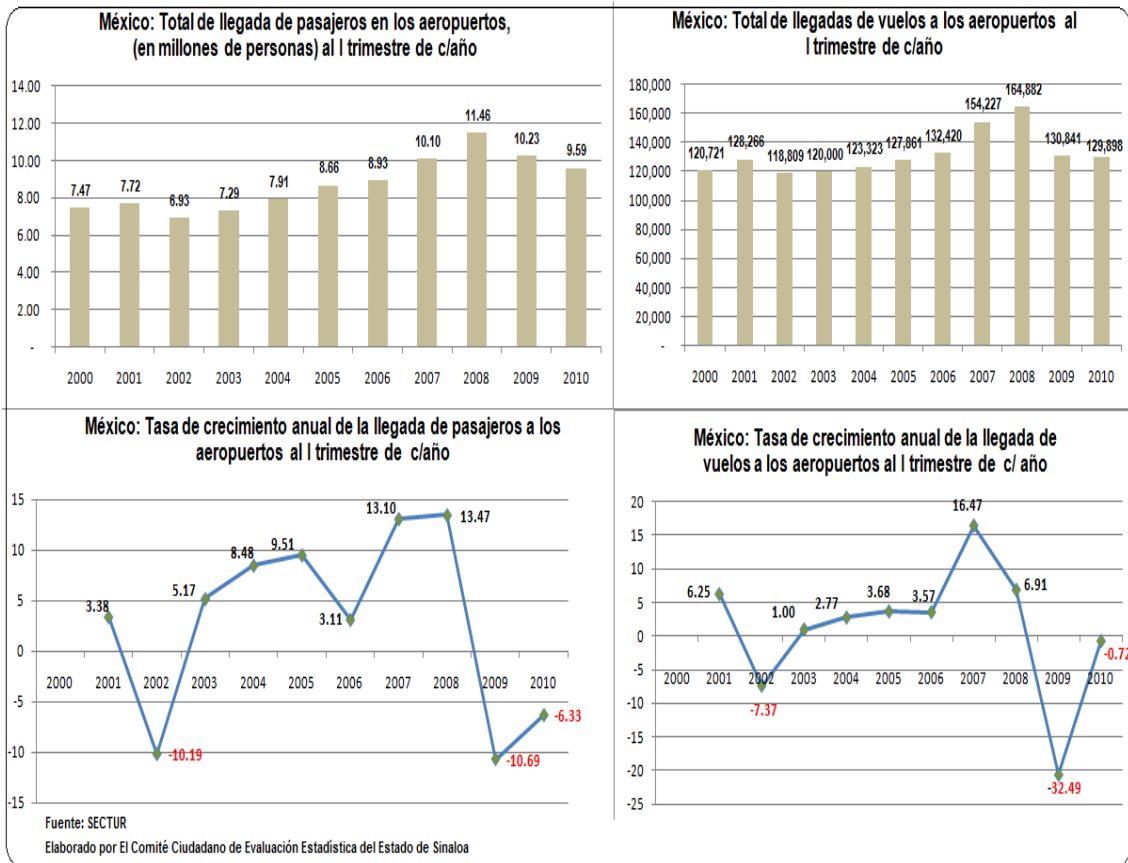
México: Total de llegada de pasajeros en los aeropuertos, (en millones de personas) al I trimestre de c/año

14.00
12.00
10.00
8.00
6.00
4.00
2.00
-

7.47
7.72
6.93
7.29
7.91
8.66
8.93
10.10
11.46
10.23
9.59

2000 2001 2002 2003 2004 2005 2006 2007 2008 2009 2010

México: Total de llegadas de vuelos a los aeropuertos al I trimestre de c/año

180,000
160,000
140,000
120,000
100,000
80,000
60,000
40,000
20,000
-

120,721
128,266
118,809
120,000
123,323
127,861
132,420
154,227
164,882
130,841
129,898

2000 2001 2002 2003 2004 2005 2006 2007 2008 2009 2010

México: Tasa de crecimiento anual de la llegada de pasajeros a los aeropuertos al I trimestre de c/año

15
10
5
0
-5
-10
-15

3.38
-10.19
5.17
8.48
9.51
3.11
13.10
13.47
-10.69
-6.33

2000 2001 2002 2003 2004 2005 2006 2007 2008 2009 2010

México: Tasa de crecimiento anual de la llegada de vuelos a los aeropuertos al I trimestre de c/ año

20
15
10
5
0
-5
-10
-15
-20
-25
-30

6.25
-7.37
1.00
2.77
3.68
3.57
16.47
6.91
-32.49
-0.72

2000 2001 2002 2003 2004 2005 2006 2007 2008 2009 2010

Fuente: SECTUR
Elaborado por El Comité Ciudadano de Evaluación Estadística del Estado de Sinaloa